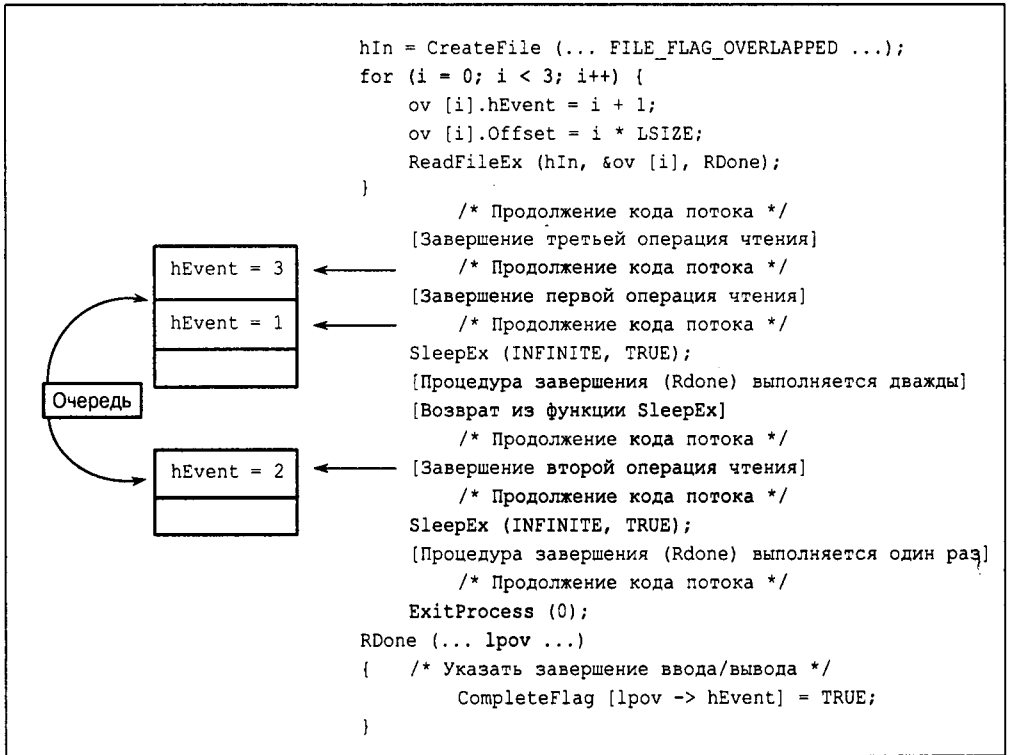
hIn = CreateFile (... FILE_FLAG_OVERLAPPED ...);
for (i = 0; i < 3; i++) {
ov [i].hEvent = i + 1;
ov [i].Offset = i * LSIZE;
ReadFileEx (hIn, &ov [i], RDone);
}
/* Продолжение кода потока */
[Завершение третьей операция чтения]
/* Продолжение кода потока */
[Завершение первой операция чтения]
/* Продолжение кода потока */
SleepEx (INFINITE, TRUE);
[Процедура завершения (Rdone) выполняется дважды]
[Возврат из функции SleepEx]
/* Продолжение кода потока */
[Завершение второй операция чтения]
/* Продолжение кода потока */
SleepEx (INFINITE, TRUE);
[Процедура завершения (Rdone) выполняется один раз]
/* Продолжение кода потока */
ExitProcess (0);
RDone (... lpov ...)
{ /* Указать завершение ввода/вывода */
CompleteFlag [lpov -> hEvent] = TRUE;
}

hEvent = 3
hEvent = 1
Очередь
hEvent = 2